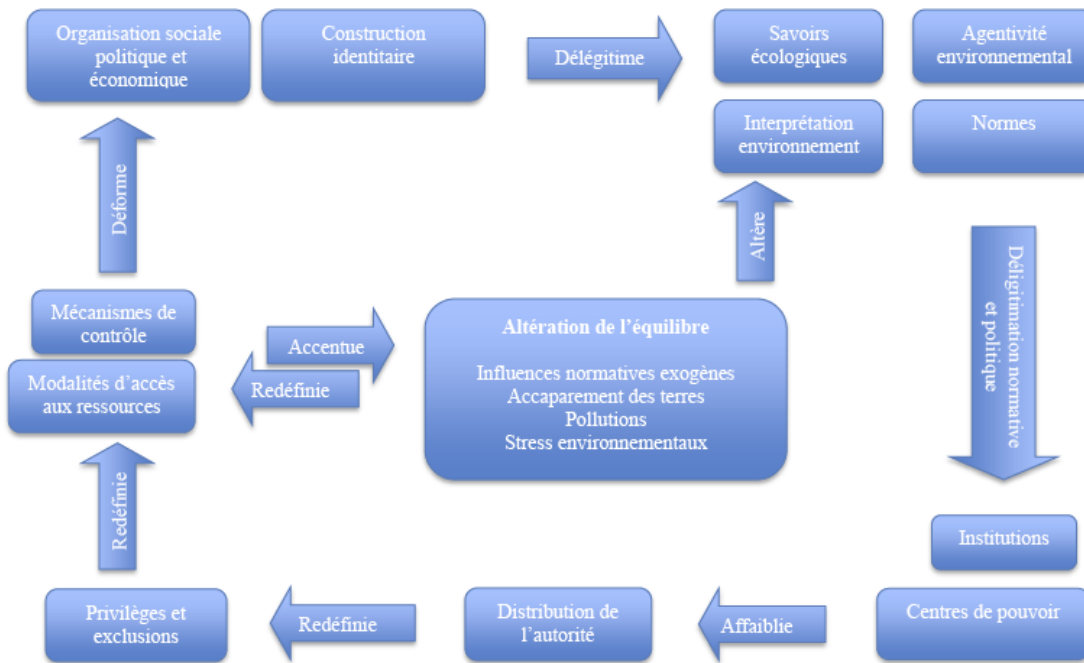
Organisation sociale politique et économique

Construction identitaire

Délégitime

Savoirs écologiques

Agentivité environnemental

Interprétation environnement

Normes

Déforme

Altère

Déligitimation normative et politique

Mécanismes de contrôle

Accentue

Modalités d'accès aux ressources

Redéfinie

Altération de l'équilibre

Influences normatives exogènes
Accaparement des terres
Pollutions
Stress environnementaux

Redéfinie

Institutions

Privilèges et exclusions

Redéfinie

Distribution de l'autorité

Affaiblie

Centres de pouvoir